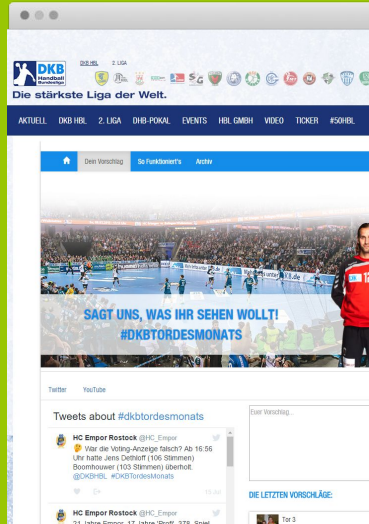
DKB Handball Bundesliga

DKB HBL 2. LIGA

Die stärkste Liga der Welt.

AKTUELL DKB HBL 2. LIGA DHB-POKAL EVENTS HBL GMBH VIDEO TICKER #50HBL

Dein Vorschlag So Funktioniert's Archiv

SAGT UNS, WAS IHR SEHEN WOLLT! #DKBTORDESMONATS

Twitter YouTube

Tweets about #dkbtordesmonats

HC Empor Rostock @HC_Empor
War die Voting-Anzeige falsch? Ab 16.56 Uhr hatte Jens Dethloff (106 Stimmen) Boomhouwer (103 Stimmen) überholt. @DKBHBL #DKBTordesMonats

HC Empor Rostock @HC_Empor
21 Jahre Empor, 17 Jahre 'Profi', 378. Spiel

Euer Vorschlag...

DIE LETZTEN VORSCHLÄGE:

Tor 3